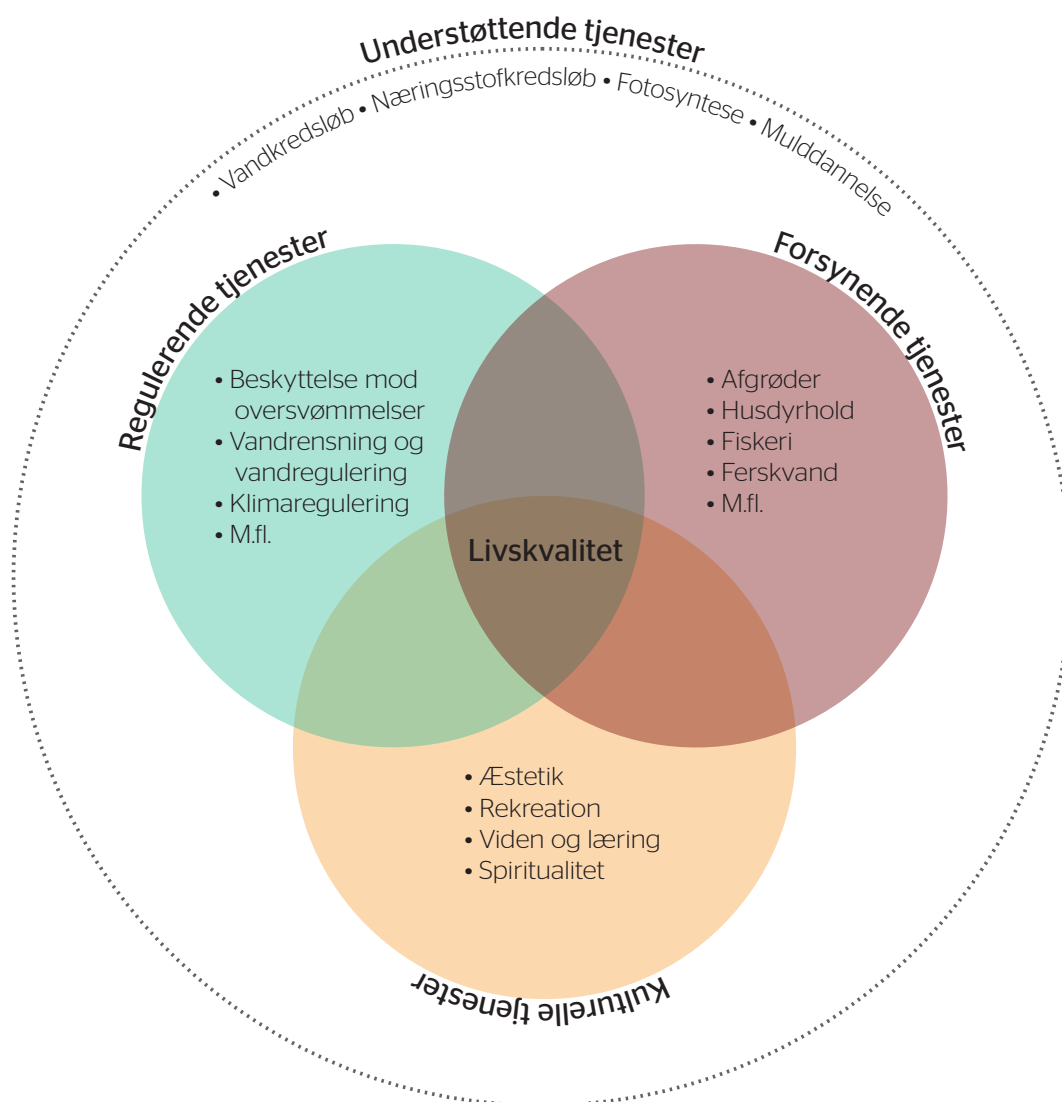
Understøttende tjenester

• Vandkredsløb • Næringsstofkredsløb • Fotosyntese • Mulddannelse

Regulerende tjenester

• Beskyttelse mod oversvømmelser
• Vandrensning og vandregulering
• Klimaregulering
• M.fl.

Forsynende tjenester

• Afgrøder
• Husdyrhold
• Fiskeri
• Ferskvand
• M.fl.

Livskvalitet

• Æstetik
• Rekreation
• Viden og læring
• Spiritualitet

Kulturelle tjenester